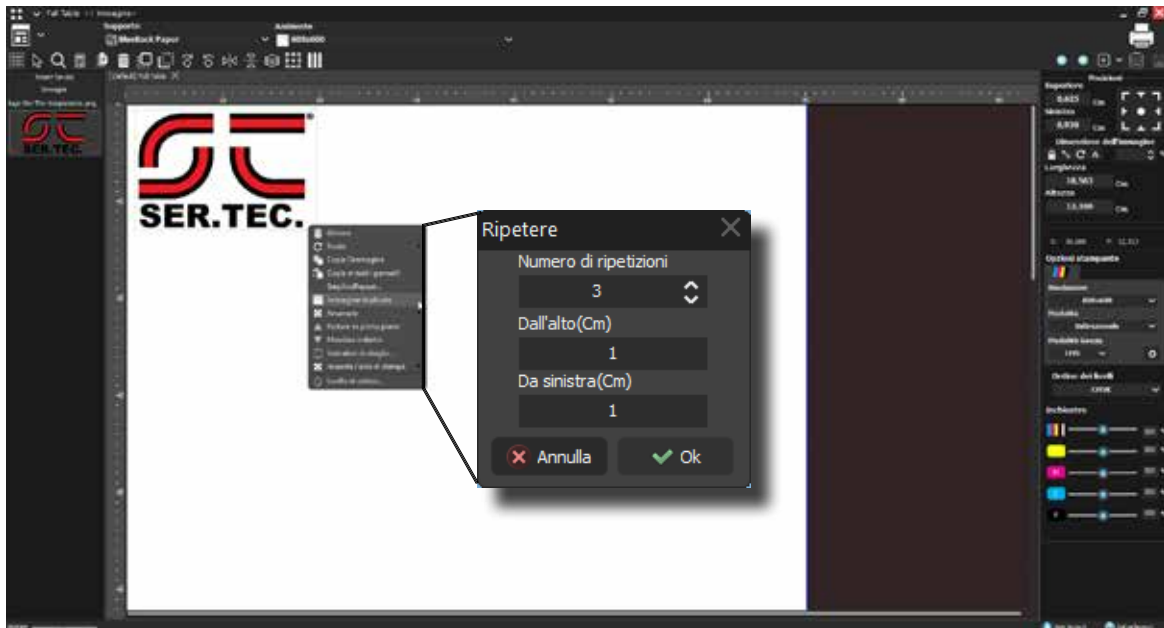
Supporto
Ambiente

SER.TEC.

SER.TEC.

Ripetere

Numero di ripetizioni

3

Dall'alto(Cm)

1

Da sinistra(Cm)

1

Annulla

Ok

Posizione
Superiore
Sinistra
Dimensione dell'immagine
Lunghezza
Altezza
Opzioni stampante
Inchiostro